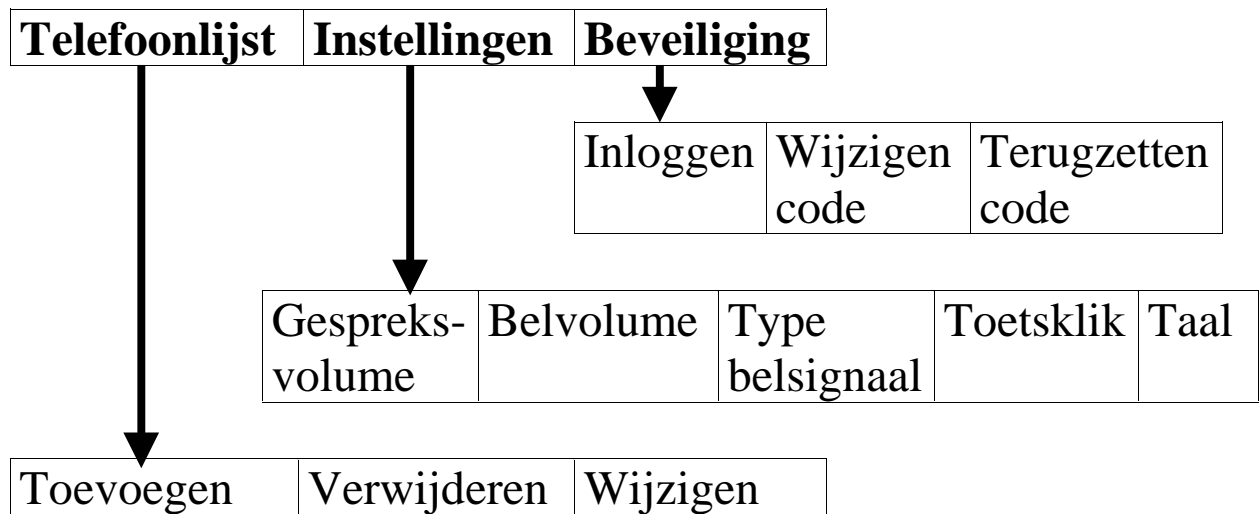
| Telefoonlijst | Instellingen | Beveiliging |
|---|---|---|

| Inloggen | Wijzigen code | Terugzetten code |
|---|---|---|

| Gespreks-volume | Belvolume | Type belsignaal | Toetsklik | Taal |
|---|---|---|---|---|

| Toevoegen | Verwijderen | Wijzigen |
|---|---|---|